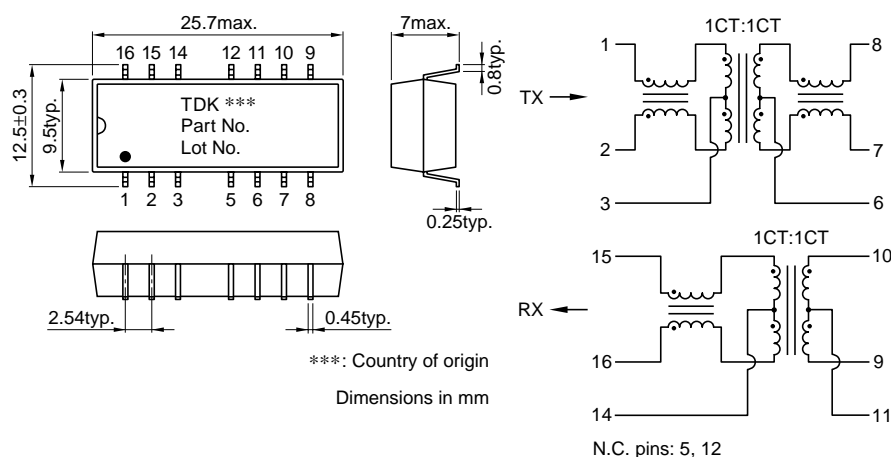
25.7max.

16 15 14 12 11 10 9

12.5±0.3

9.5typ.

TDK ***
Part No.
Lot No.

1 2 3 5 6 7 8

7max.

0.8typ.

0.25typ.

2.54typ.

0.45typ.

***: Country of origin

Dimensions in mm

1CT:1CT

1

8

TX

2

7

3

6

1CT:1CT

15

10

RX

16

9

14

11

N.C. pins: 5, 12